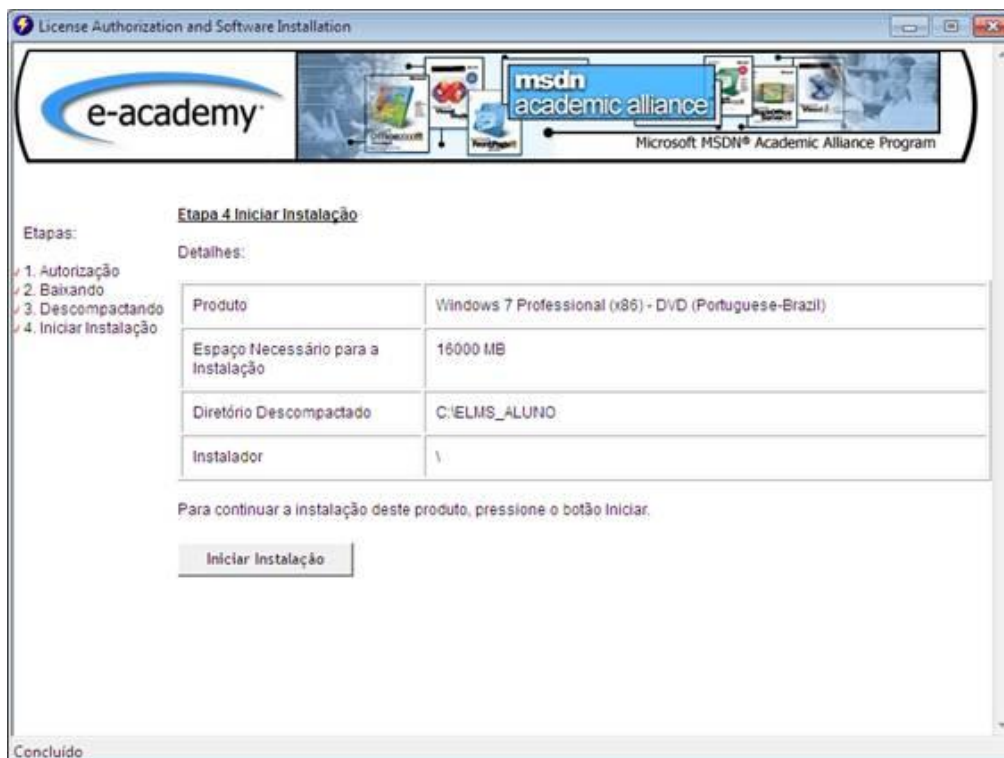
License Authorization and Software Installation

e-academy

msdn
academic alliance

Microsoft MSDN® Academic Alliance Program

Etapas:
1. Autorização
2. Baixando
3. Descompactando
4. Iniciar Instalação

Etapa 4 Iniciar Instalação

Detalhes:

| Produto | Windows 7 Professional (x86) - DVD (Portuguese-Brazil) |
|---|---|
| Espaço Necessário para a Instalação | 16000 MB |
| Diretório Descompactado | C:\ELMS_ALUNO |
| Instalador | \ |

Para continuar a instalação deste produto, pressione o botão Iniciar.

Iniciar Instalação

Concluído